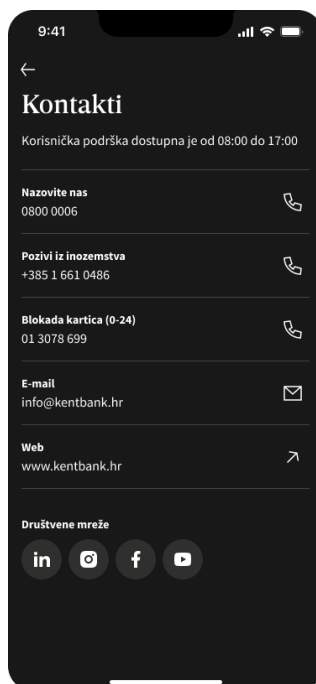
9:41

←

Kontakti

Korisnička podrška dostupna je od 08:00 do 17:00

Nazovite nas
0800 0006

Pozivi iz inozemstva
+385 1 661 0486

Blokada kartica (0-24)
01 3078 699

E-mail
info@kentbank.hr

Web
www.kentbank.hr

Društvene mreže

in f